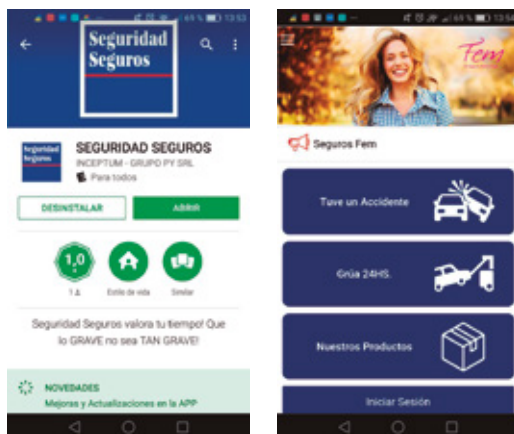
61% 13:53

Seguridad Seguros

Seguridad Seguros

SEGURIDAD SEGUROS

INCEPTUM - GRUPO PY SRL

Para todos

DESINSTALAR

ABRIR

1,0

1

Estilo de vida

Similar

Seguridad Seguros valora tu tiempo! Que lo GRAVE no sea TAN GRAVE!

NOVEDADES

Mejoras y Actualizaciones en la APP

61% 13:54

Fem

Seguros Fem

Tuve un Accidente

Grúa 24HS.

Nuestros Productos

Iniciar Sesión